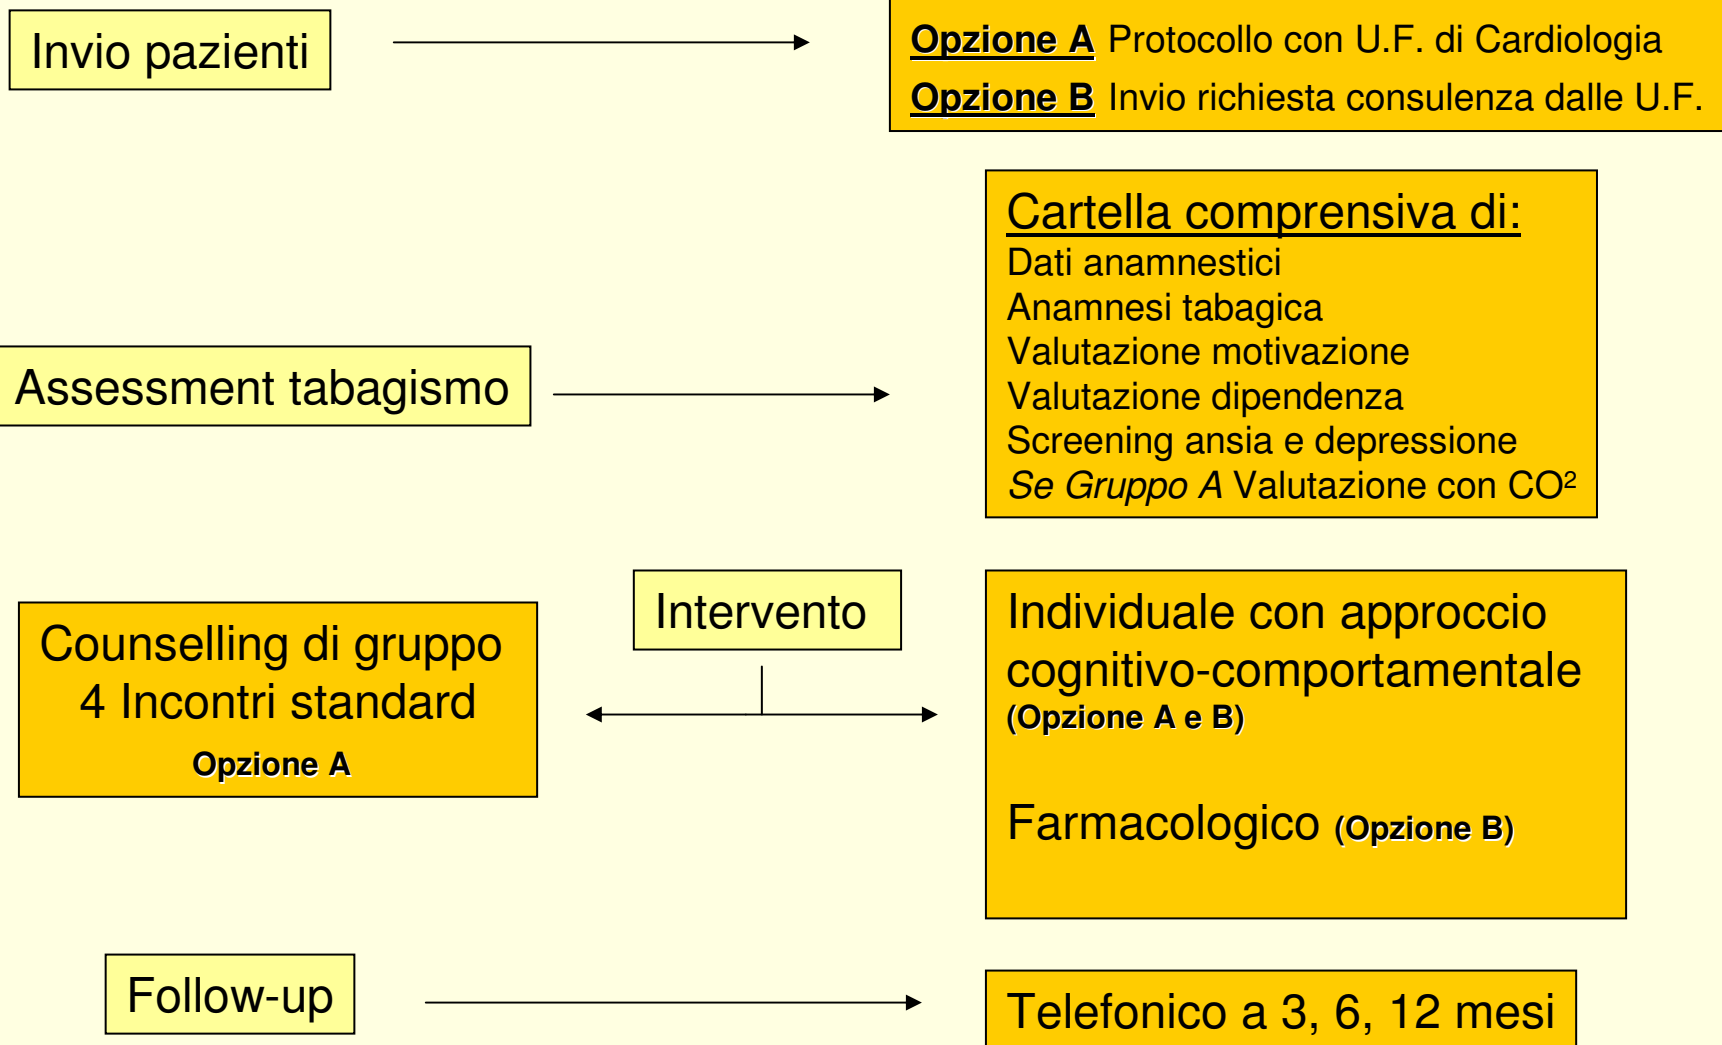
Invio pazienti

Opzione A Protocollo con U.F. di Cardiologia
Opzione B Invio richiesta consulenza dalle U.F.

Assessment tabagismo

Cartella comprensiva di:
Dati anamnestici
Anamnesi tabagica
Valutazione motivazione
Valutazione dipendenza
Screening ansia e depressione
Se Gruppo A Valutazione con CO$^2$

Intervento

Counselling di gruppo
4 Incontri standard
Opzione A

Individuale con approccio cognitivo-comportamentale
(Opzione A e B)

Farmacologico (Opzione B)

Follow-up

Telefonico a 3, 6, 12 mesi